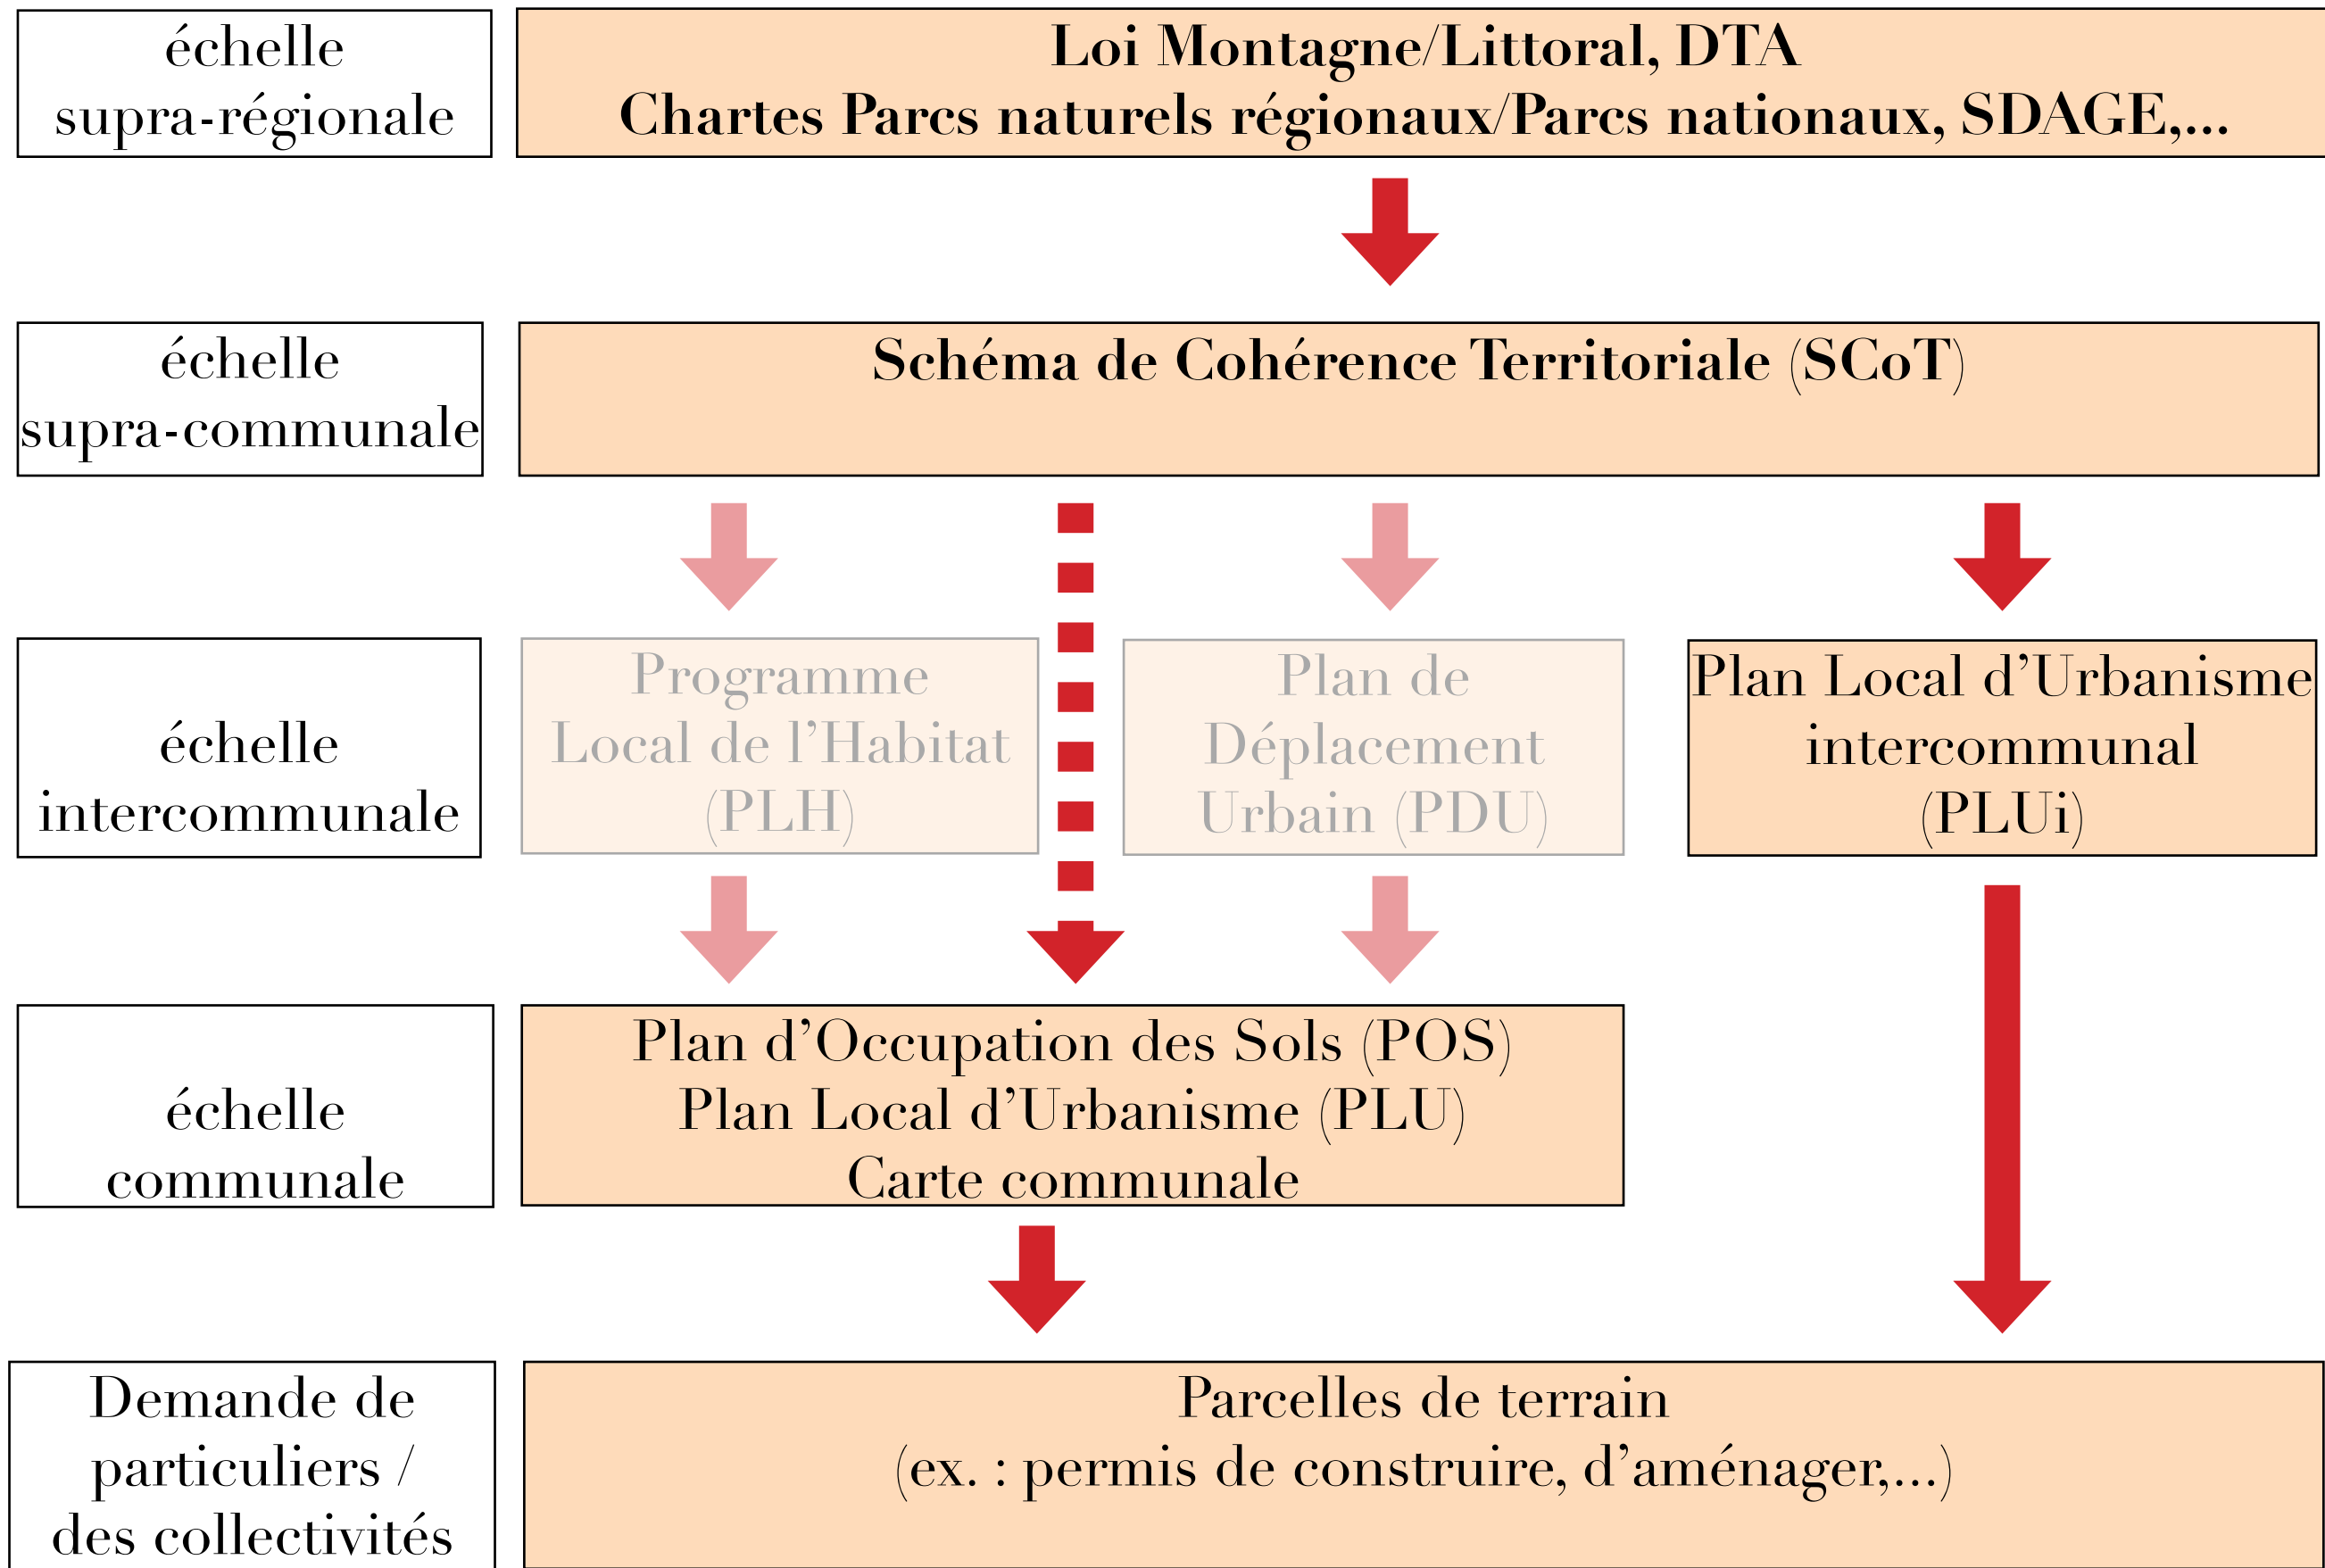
échelle supra-régionale

Loi Montagne/Littoral, DTA
Chartes Parcs naturels régionaux/Parcs nationaux, SDAGE,...

échelle supra-communale

Schéma de Cohérence Territoriale (SCoT)

échelle intercommunale

Programme Local de l'Habitat (PLH)

Plan de Déplacement Urbain (PDU)

Plan Local d'Urbanisme intercommunal (PLUi)

échelle communale

Plan d'Occupation des Sols (POS)
Plan Local d'Urbanisme (PLU)
Carte communale

Demande de particuliers / des collectivités

Parcelles de terrain
(ex. : permis de construire, d'aménager,...)